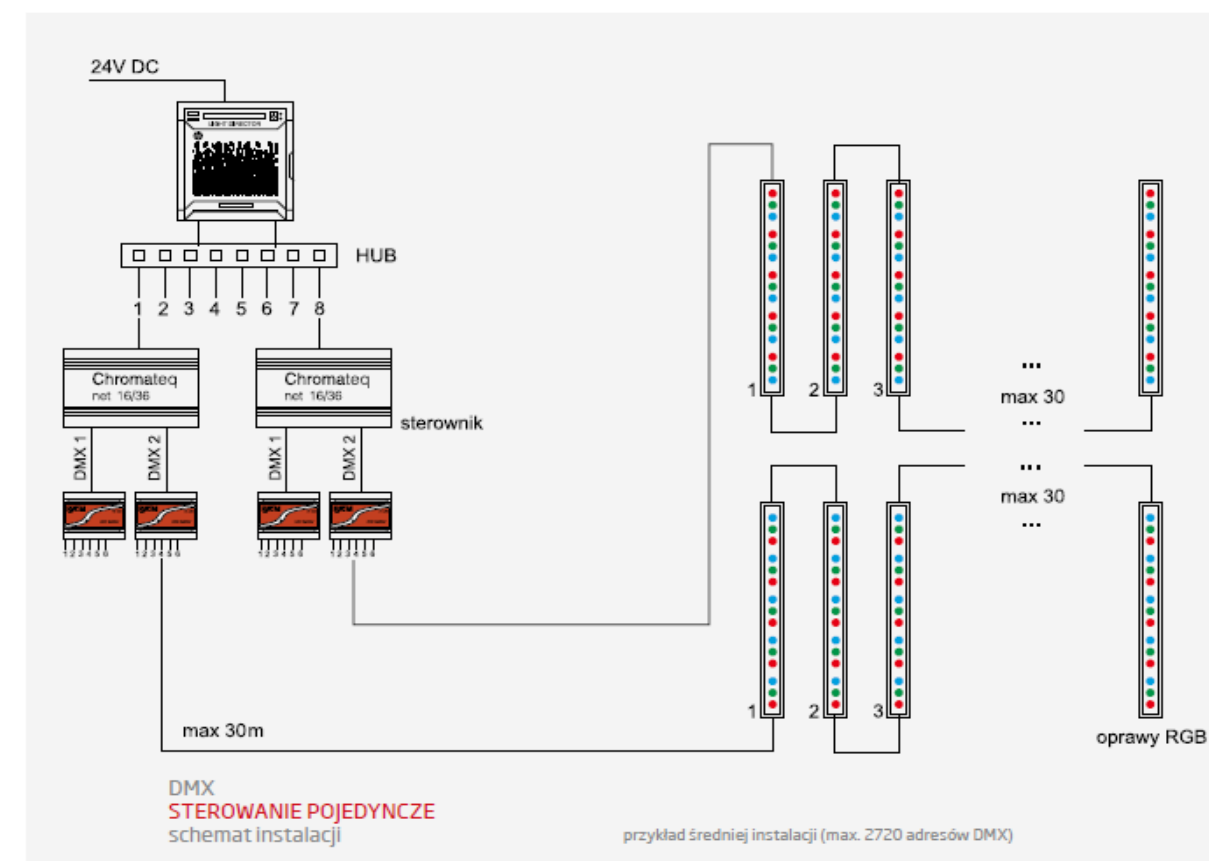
24V DC

HUB

1 2 3 4 5 6 7 8

Chromateq
net 16/36

Chromateq
net 16/36

sterownik

DMX 1 DMX 2 DMX 1 DMX 2

1 2 3 4 5 6 1 2 3 4 5 6 1 2 3 4 5 6 1 2 3 4 5 6

1 2 3

...
max 30
...

...
max 30
...

1 2 3

max 30m

oprawy RGB

DMX
STEROWANIE POJEDYNCZE
schemat instalacji

przykład średniej instalacji (max. 2720 adresów DMX)